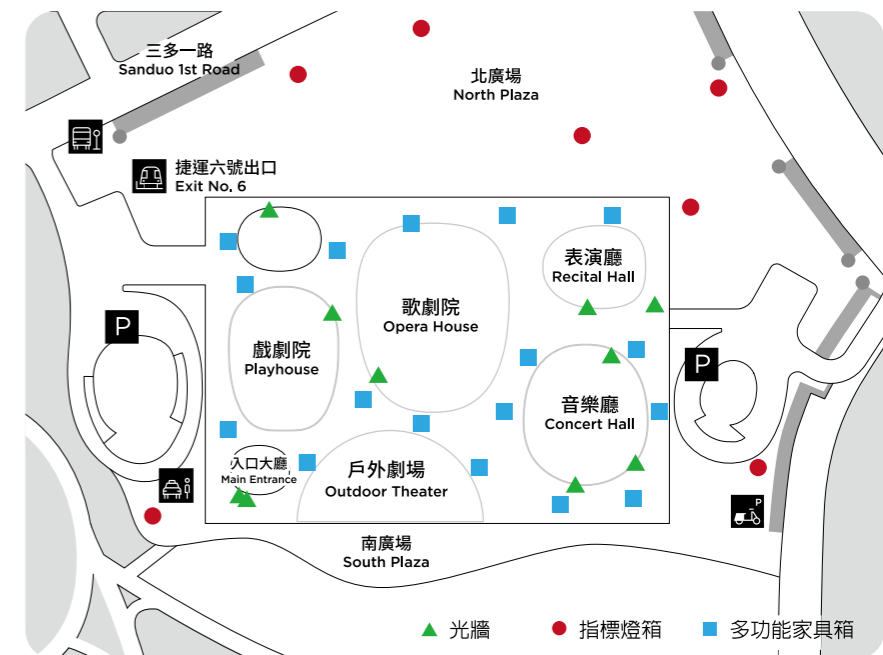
三多一路
Sanduo 1st Road

北廣場
North Plaza

捷運六號出口
Exit No. 6

表演廳
Recital Hall

歌劇院
Opera House

戲劇院
Playhouse

P

P

音樂廳
Concert Hall

入口大廳
Main Entrance

戶外劇場
Outdoor Theater

P

南廣場
South Plaza

光牆 指標燈箱 多功能家具箱